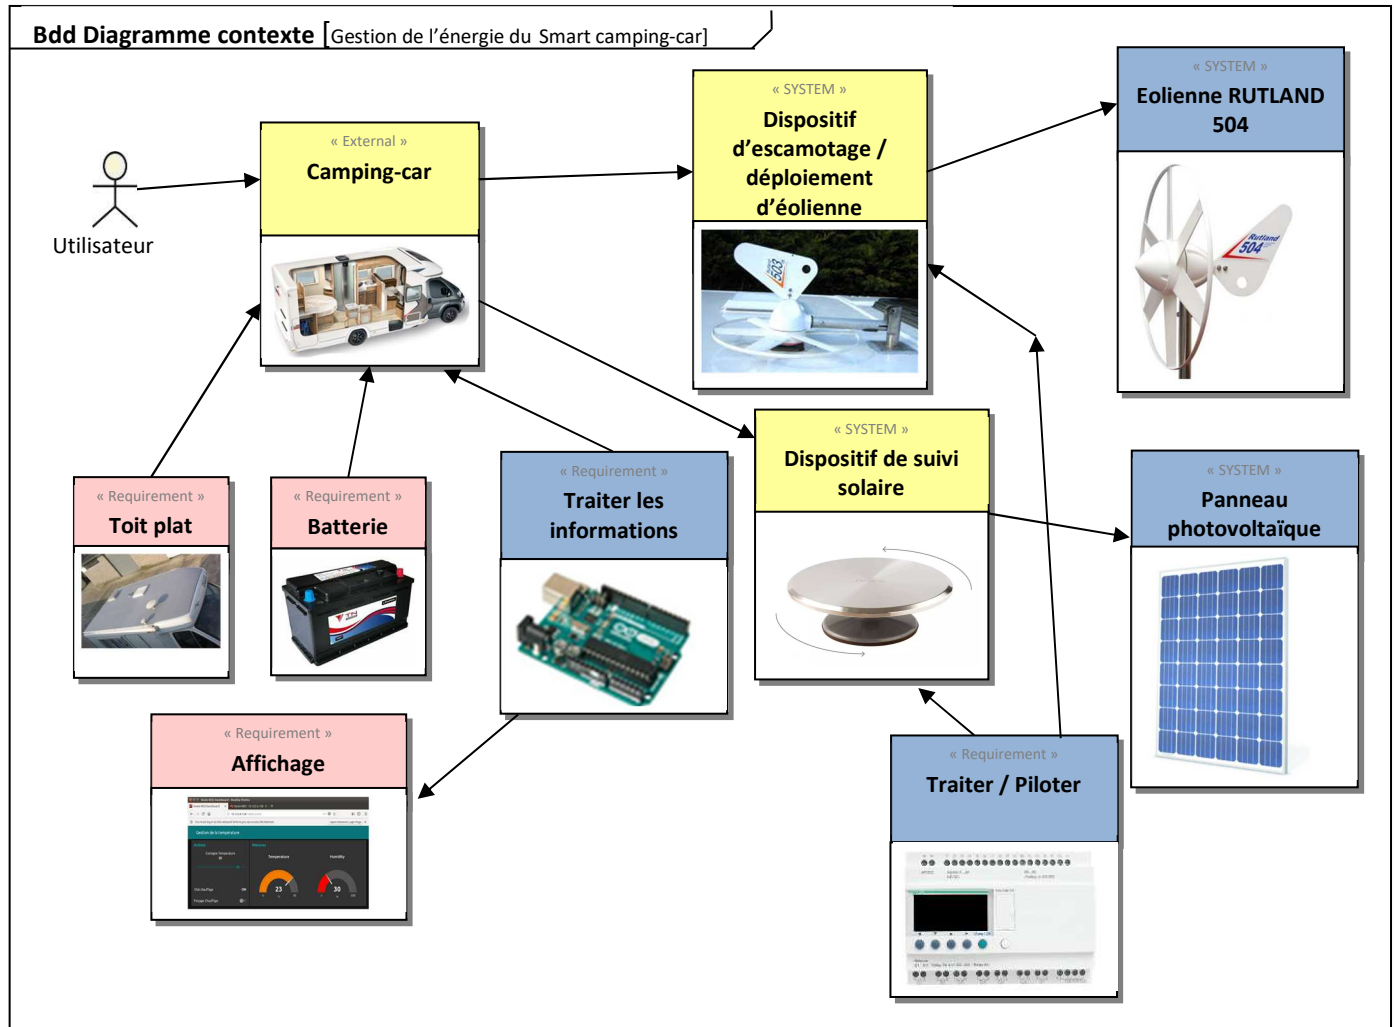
Bdd Diagramme contexte [Gestion de l'énergie du Smart camping-car]

Utilisateur

« External »
Camping-car

« SYSTEM »
Dispositif d'escamotage / déploiement d'éolienne

503

« SYSTEM »
Eolienne RUTLAND 504

Rutland 504

« Requirement »
Toit plat

« Requirement »
Batterie

« Requirement »
Traiter les informations

« SYSTEM »
Dispositif de suivi solaire

« SYSTEM »
Panneau photovoltaïque

« Requirement »
Affichage

Gestion de la température

23

30

« Requirement »
Traiter / Piloter